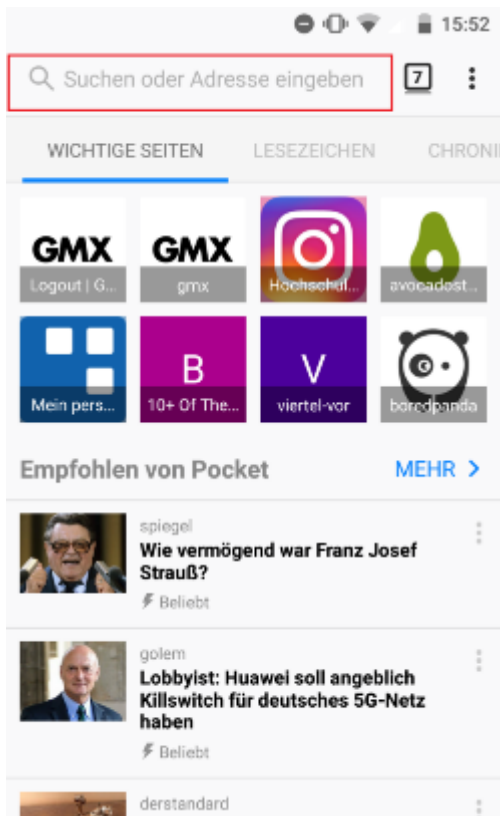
15:52

Suchen oder Adresse eingeben

7

WICHTIGE SEITEN

LESEZEICHEN

CHRONI

GMX
Logout | G...

GMX
gmx

Hochschul...

avocadost...

Mein pers...

B
10+ Of The...

V
viertel-vor

boredpanda

Empfohlen von Pocket

MEHR >

spiegel
Wie vermögend war Franz Josef Strauß?
Beliebt

golem
Lobbyist: Huawei soll angeblich Killswitch für deutsches 5G-Netz haben
Beliebt

derstandard